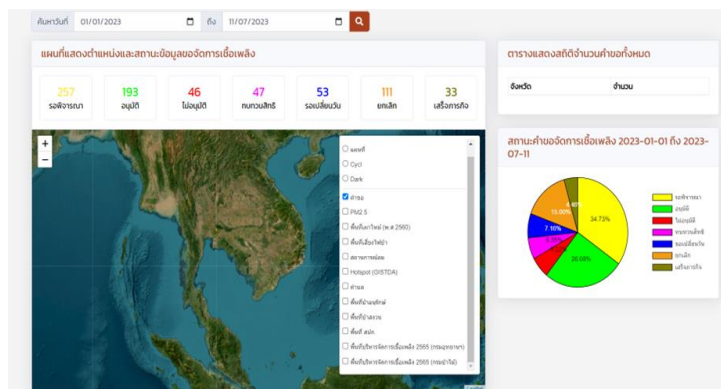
ค้นหาวันที่ 01/01/2023 ถึง 11/07/2023

แผนที่แสดงตำแหน่งและสถานะข้อมูลขอจัดการเชื้อเพลิง

257 รอพิจารณา

193 อนุมัติ

46 ไม่อนุมัติ

47 ทบทวนสิทธิ์

53 รอเปลี่ยนวัน

111 ยกเลิก

33 เสร็จภารกิจ

+
−

แผนที่
Cycl
Dark
ตำบล
PM2.5
พื้นที่เผาไหม้ (พ.ศ 2560)
พื้นที่เสี่ยงไฟป่า
สภาพการณ์ลม
Hotspot (GISTDA)
ตำบล
พื้นที่ป่าอนุรักษ์
พื้นที่ป่าสงวน
พื้นที่ สปก.
พื้นที่บริหารจัดการเชื้อเพลิง 2565 (กรมอุทยานฯ)
พื้นที่บริหารจัดการเชื้อเพลิง 2565 (กรมป่าไม้)

ตารางแสดงสถิติจำนวนคำขอทั้งหมด

| จังหวัด | จำนวน |
|---|---|

สถานะคำขอจัดการเชื้อเพลิง 2023-01-01 ถึง 2023-07-11

34.73%
26.05%
15.00%
7.16%
4.46%

รอพิจารณา
อนุมัติ
ไม่อนุมัติ
ทบทวนสิทธิ์
รอเปลี่ยนวัน
ยกเลิก
เสร็จภารกิจ